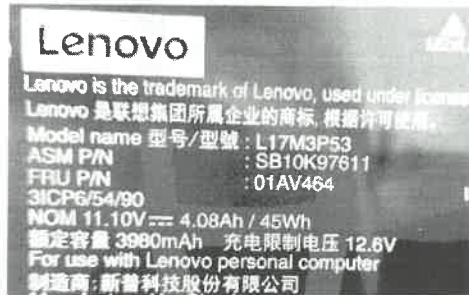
Lenovo

Lenovo is the trademark of Lenovo, used under license
Lenovo 是联想集团所属企业的商标, 根据许可使用。
Model name 型号/型號 : L17M3P53
ASM P/N : SB10K97611
FRU P/N : 01AV464
3ICP6/54/90
NOM 11.10V ⎓ 4.08Ah / 45Wh
额定容量 3980mAh 充电限制电压 12.6V
For use with Lenovo personal computer
制造商:新普科技股份有限公司